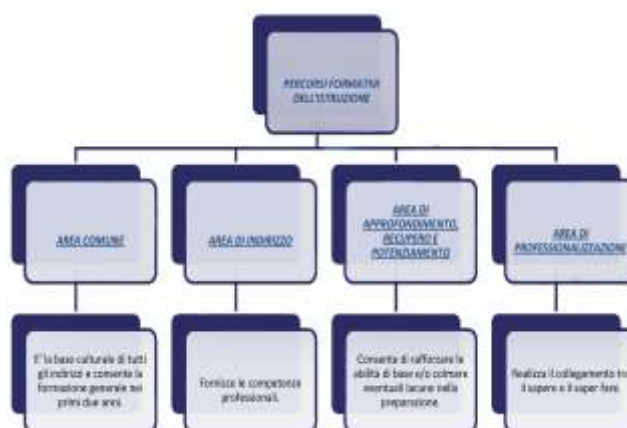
PERCORSI FORMATIVI DELL'ISTRUZIONE

AREA COMUNE

E' la base culturale di tutti gli indirizzi e consente la formazione generale nei primi due anni.

AREA DI INDIRIZZO

Fornisce le competenze professionali.

AREA DI APPROFONDIMENTO, RECUPERO E POTENZIAMENTO

Consente di rafforzare le abilità di base e/o colmare eventuali lacune nella preparazione.

AREA DI PROFESSIONALIZZAZIONE

Realizza il collegamento tra il sapere e il saper fare.